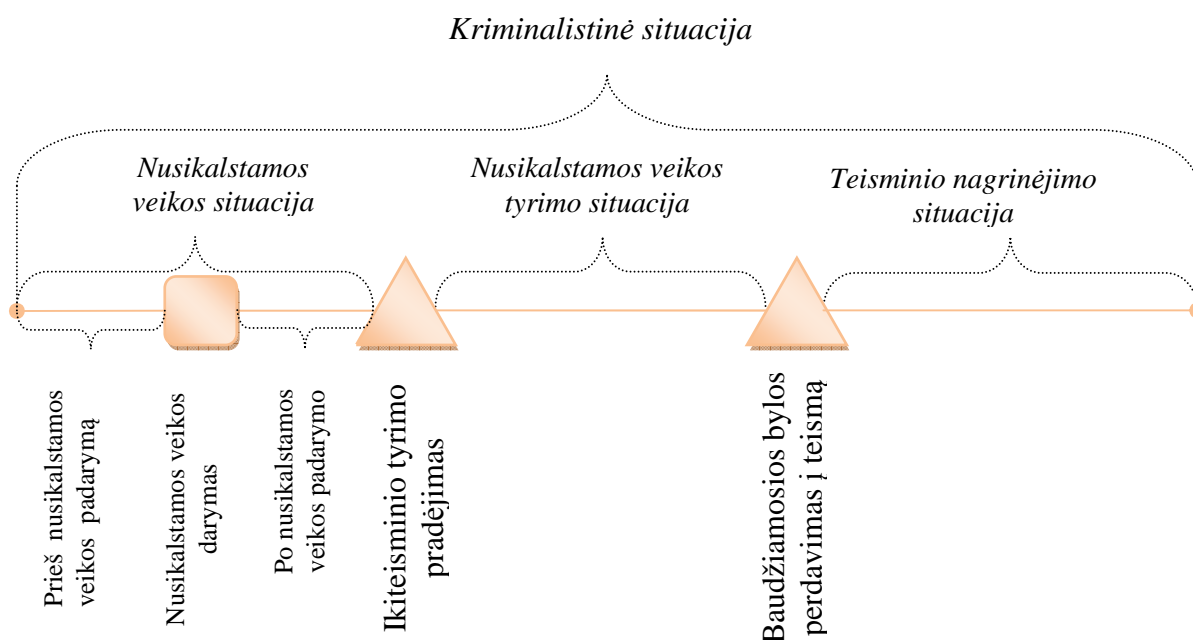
Kriminalistinė situacija

Nusikalstamos veikos situacija

Nusikalstamos veikos tyrimo situacija

Teisminio nagrinėjimo situacija

Prieš nusikalstamos veikos padarymą

Nusikalstamos veikos darymas

Po nusikalstamos veikos padarymo

Ikiteisminio tyrimo pradėjimas

Baudžiamosios bylos perdavimas į teismą